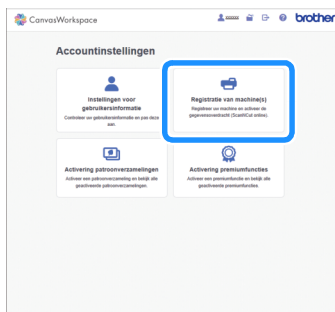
CanvasWorkspace

brother

Accountinstellingen

Instellingen voor gebruikersinformatie
Controleer uw gebruikersinformatie en pas deze aan.

Registratie van machine(s)
Registreer uw machine en activeer de gegevensoverdracht (ScanNCut online).

Activering patroonverzamelingen
Activeer een patroonverzameling en bekijk alle geactiveerde patroonverzamelingen.

Activering premiumfuncties
Activeer een premiumfunctie en bekijk alle geactiveerde premiumfuncties.